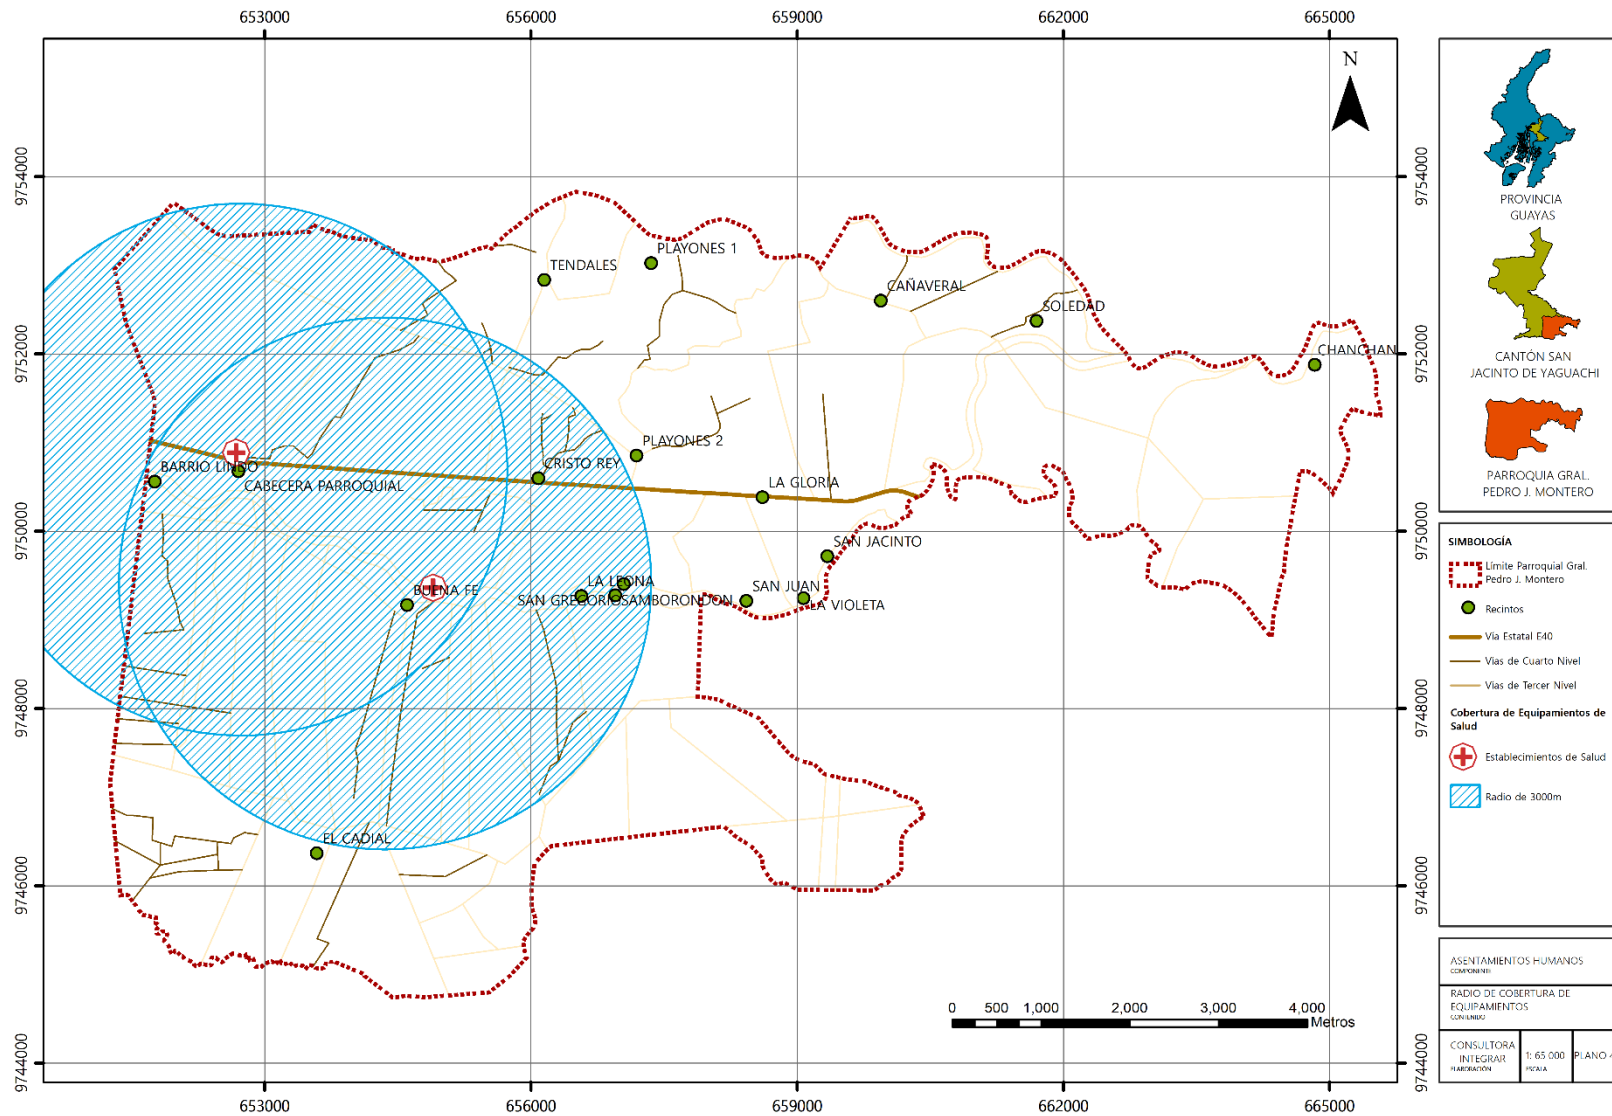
653000
656000
659000
662000
665000

9754000
9752000
9750000
9748000
9746000
9744000

N

TENDALES
PLAYONES 1
CAÑAVERAL
SOLEDAD
CHANCHAN
PLAYONES 2
BARRIO LINDO
CABECERA PARROQUIAL
CRISTO REY
LA GLORIA
SAN JACINTO
BUENA FE
LA LEONA
SAN GREGORIO
SAMBORONDON
SAN JUAN
LA VIOLETA
EL CADIAL

0 500 1,000 2,000 3,000 4,000
Metros

PROVINCIA GUAYAS

CANTÓN SAN JACINTO DE YAGUACHI

PARROQUIA GRAL. PEDRO J. MONTERO

SIMBOLOGÍA
Límite Parroquial Gral. Pedro J. Montero
Recintos
Vía Estatal E40
Vías de Cuarto Nivel
Vías de Tercer Nivel
Cobertura de Equipamientos de Salud
Establecimientos de Salud
Radio de 3000m

ASENTAMIENTOS HUMANOS
COMPONENTE
RADIO DE COBERTURA DE EQUIPAMIENTOS
CONTENIDO
CONSULTORA INTEGRAR
ELABORACIÓN
1: 65 000
ESCALA
PLANO